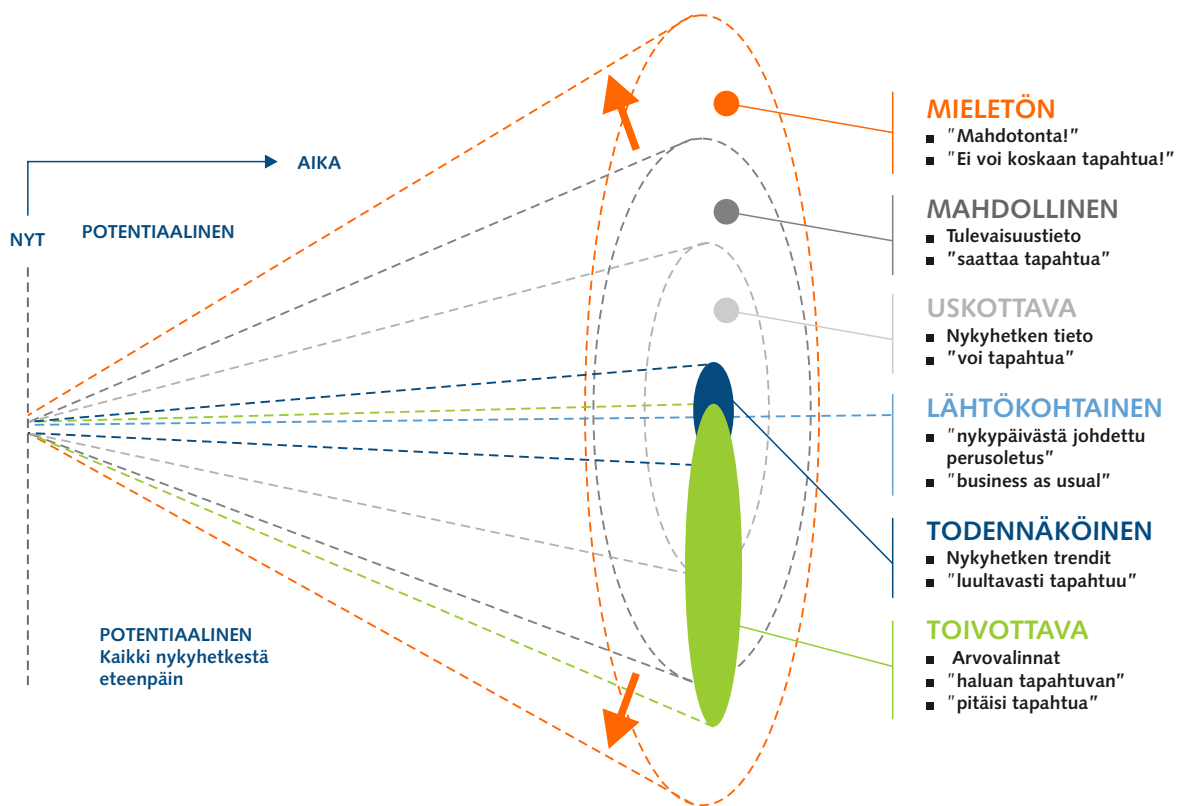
AIKA

NYT

POTENTIAALINEN

POTENTIAALINEN
Kaikki nykyhetkestä eteenpäin

MIELETÖN
■ "Mahdotonta!"
■ "Ei voi koskaan tapahtua!"

MAHDOLLINEN
■ Tulevaisuustieto
■ "saattaa tapahtua"

USKOTTAVA
■ Nykyhetken tieto
■ "voi tapahtua"

LÄHTÖKOHTAINEN
■ "nykypäivästä johdettu perusoletus"
■ "business as usual"

TODENNÄKÖINEN
■ Nykyhetken trendit
■ "luultavasti tapahtuu"

TOIVOTTAVA
■ Arvovalinnat
■ "haluan tapahtuvan"
■ "pitäisi tapahtua"